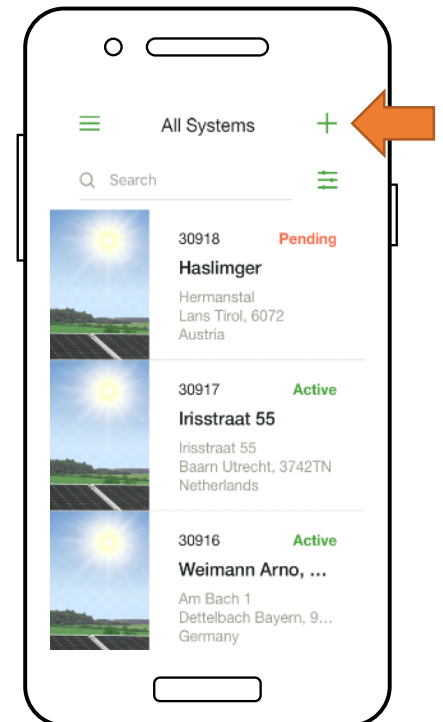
All Systems

+

Search

30918
Pending
Haslimger
Hermanstal
Lans Tirol, 6072
Austria

30917
Active
Irisstraat 55
Irisstraat 55
Baarn Utrecht, 3742TN
Netherlands

30916
Active
Weimann Arno, ...
Am Bach 1
Dettelbach Bayern, 9...
Germany